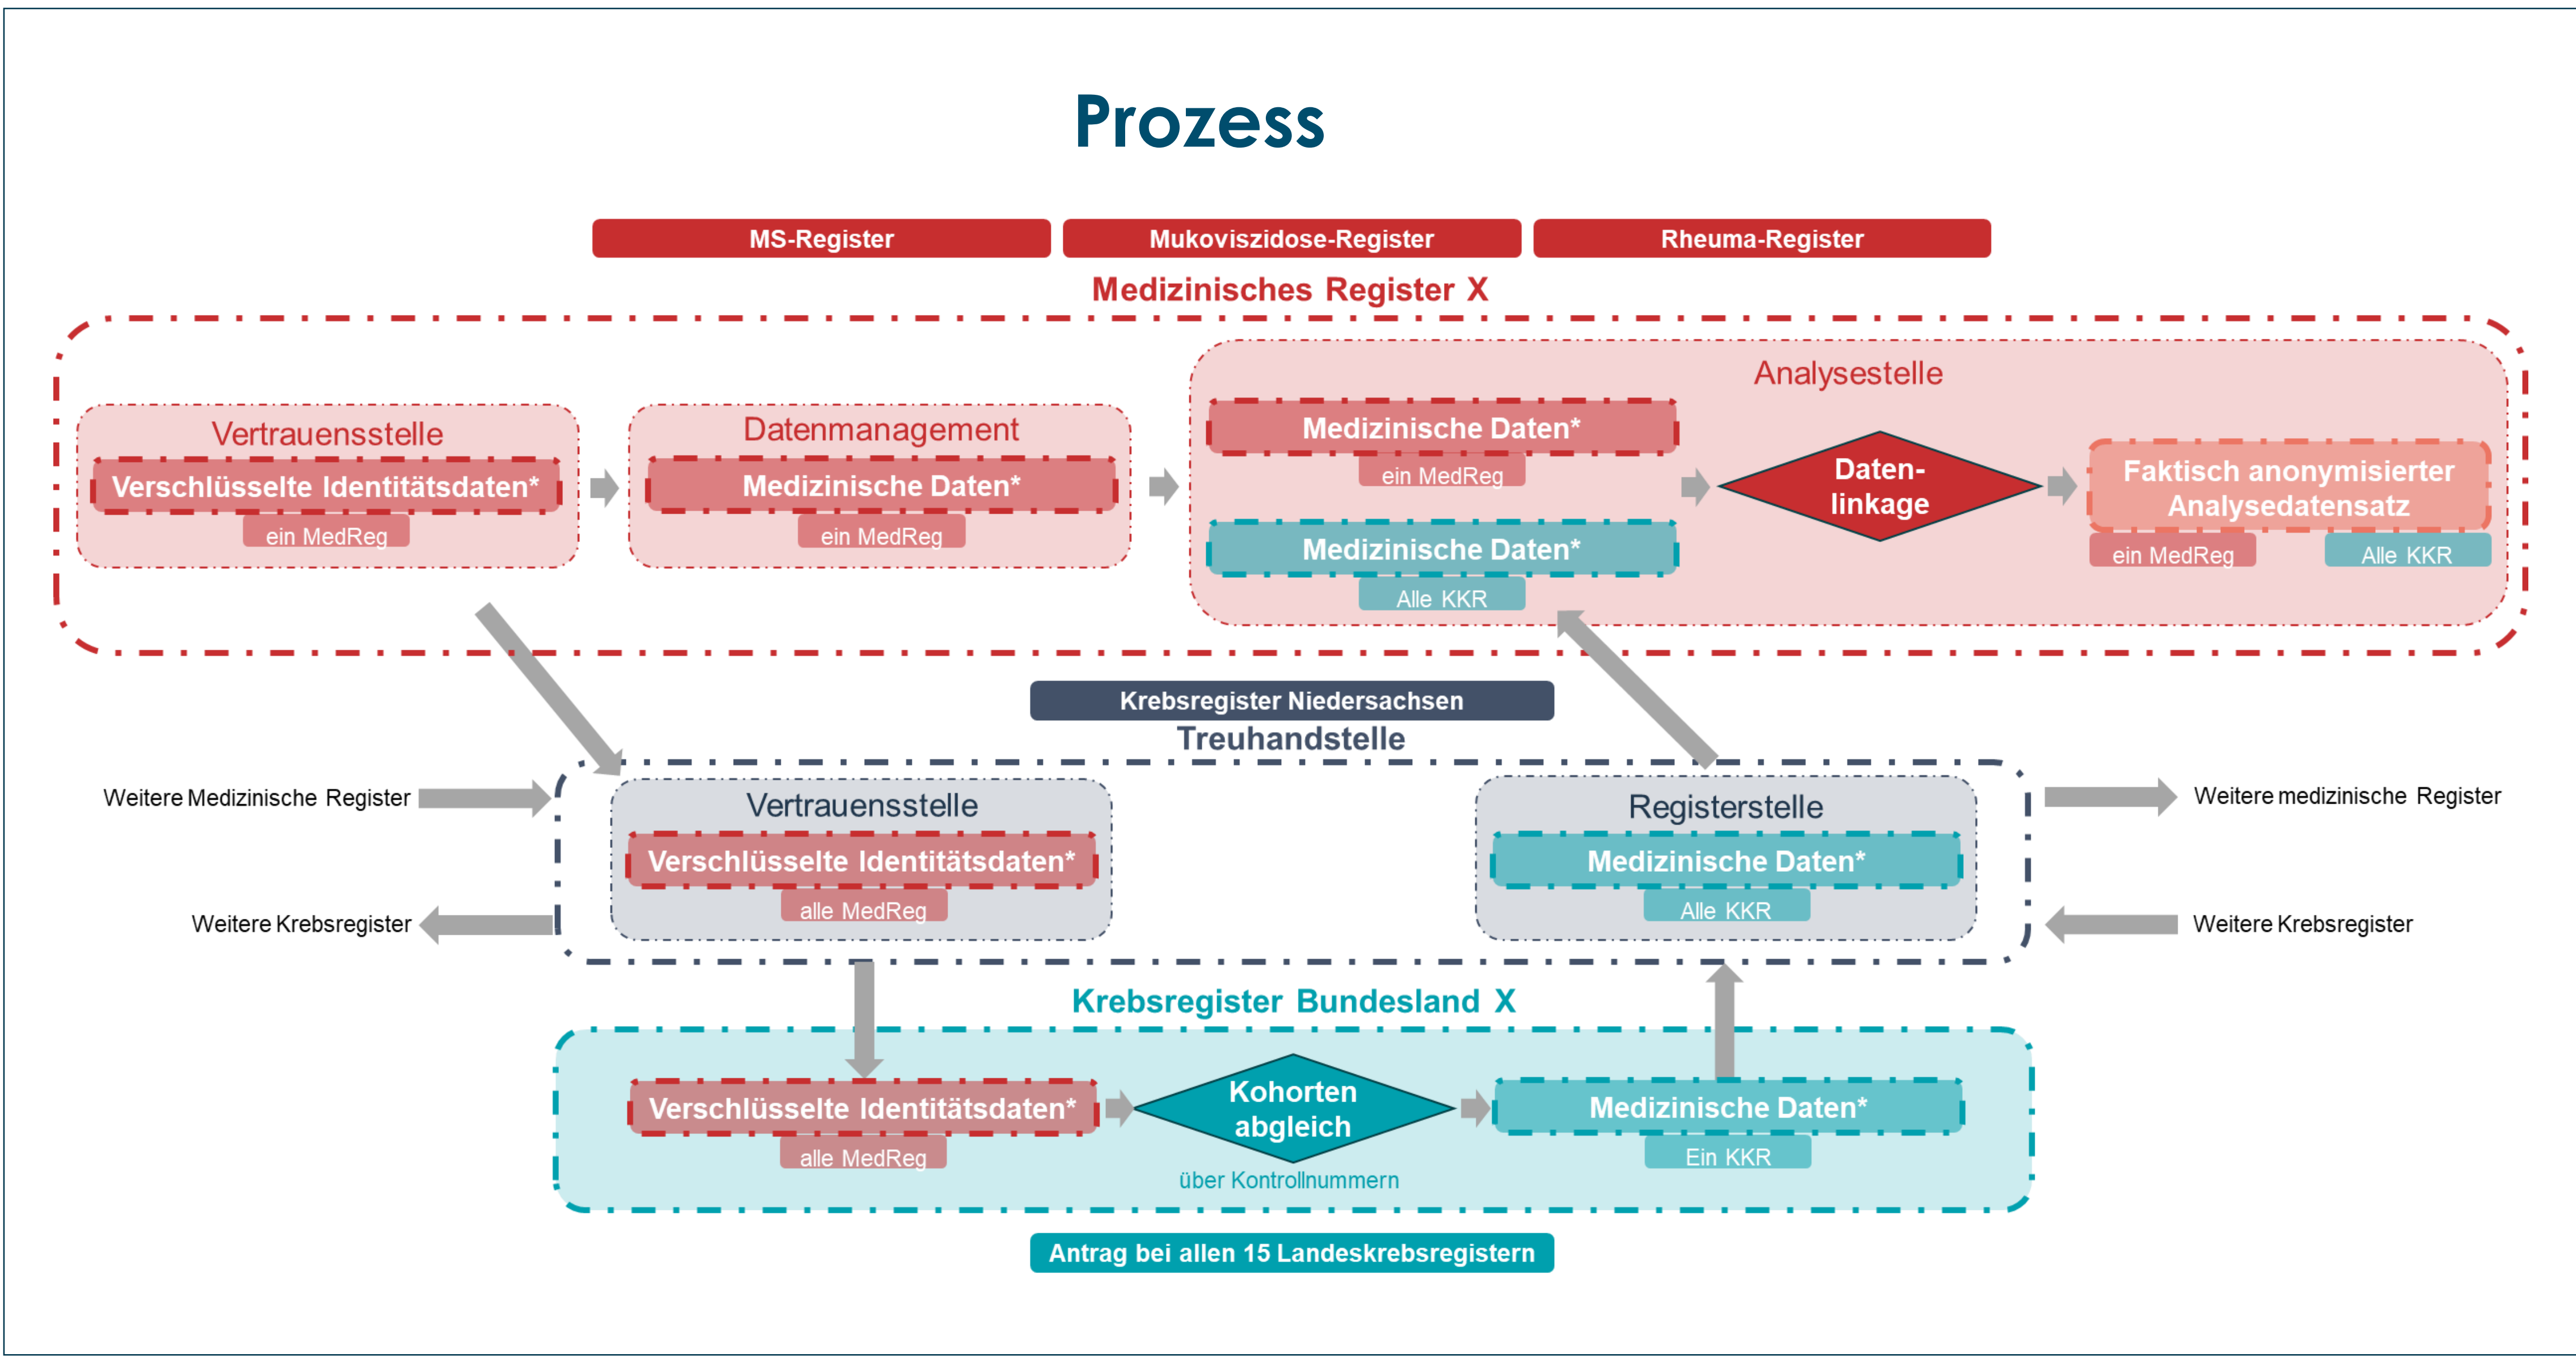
Prozess

MS-Register
Mukoviszidose-Register
Rheuma-Register

Medizinisches Register X

Vertrauensstelle
Verschlüsselte Identitätsdaten*
ein MedReg

Datenmanagement
Medizinische Daten*
ein MedReg

Analysestelle
Medizinische Daten*
ein MedReg
Medizinische Daten*
Alle KKR
Daten-linkage
Faktisch anonymisierter Analysedatensatz
ein MedReg
Alle KKR

Krebsregister Niedersachsen
Treuhandstelle

Weitere Medizinische Register
Weitere Krebsregister

Vertrauensstelle
Verschlüsselte Identitätsdaten*
alle MedReg

Registerstelle
Medizinische Daten*
Alle KKR

Weitere medizinische Register
Weitere Krebsregister

Krebsregister Bundesland X
Verschlüsselte Identitätsdaten*
alle MedReg
Kohorten abgleich
über Kontrollnummern
Medizinische Daten*
Ein KKR

Antrag bei allen 15 Landeskrebsregistern